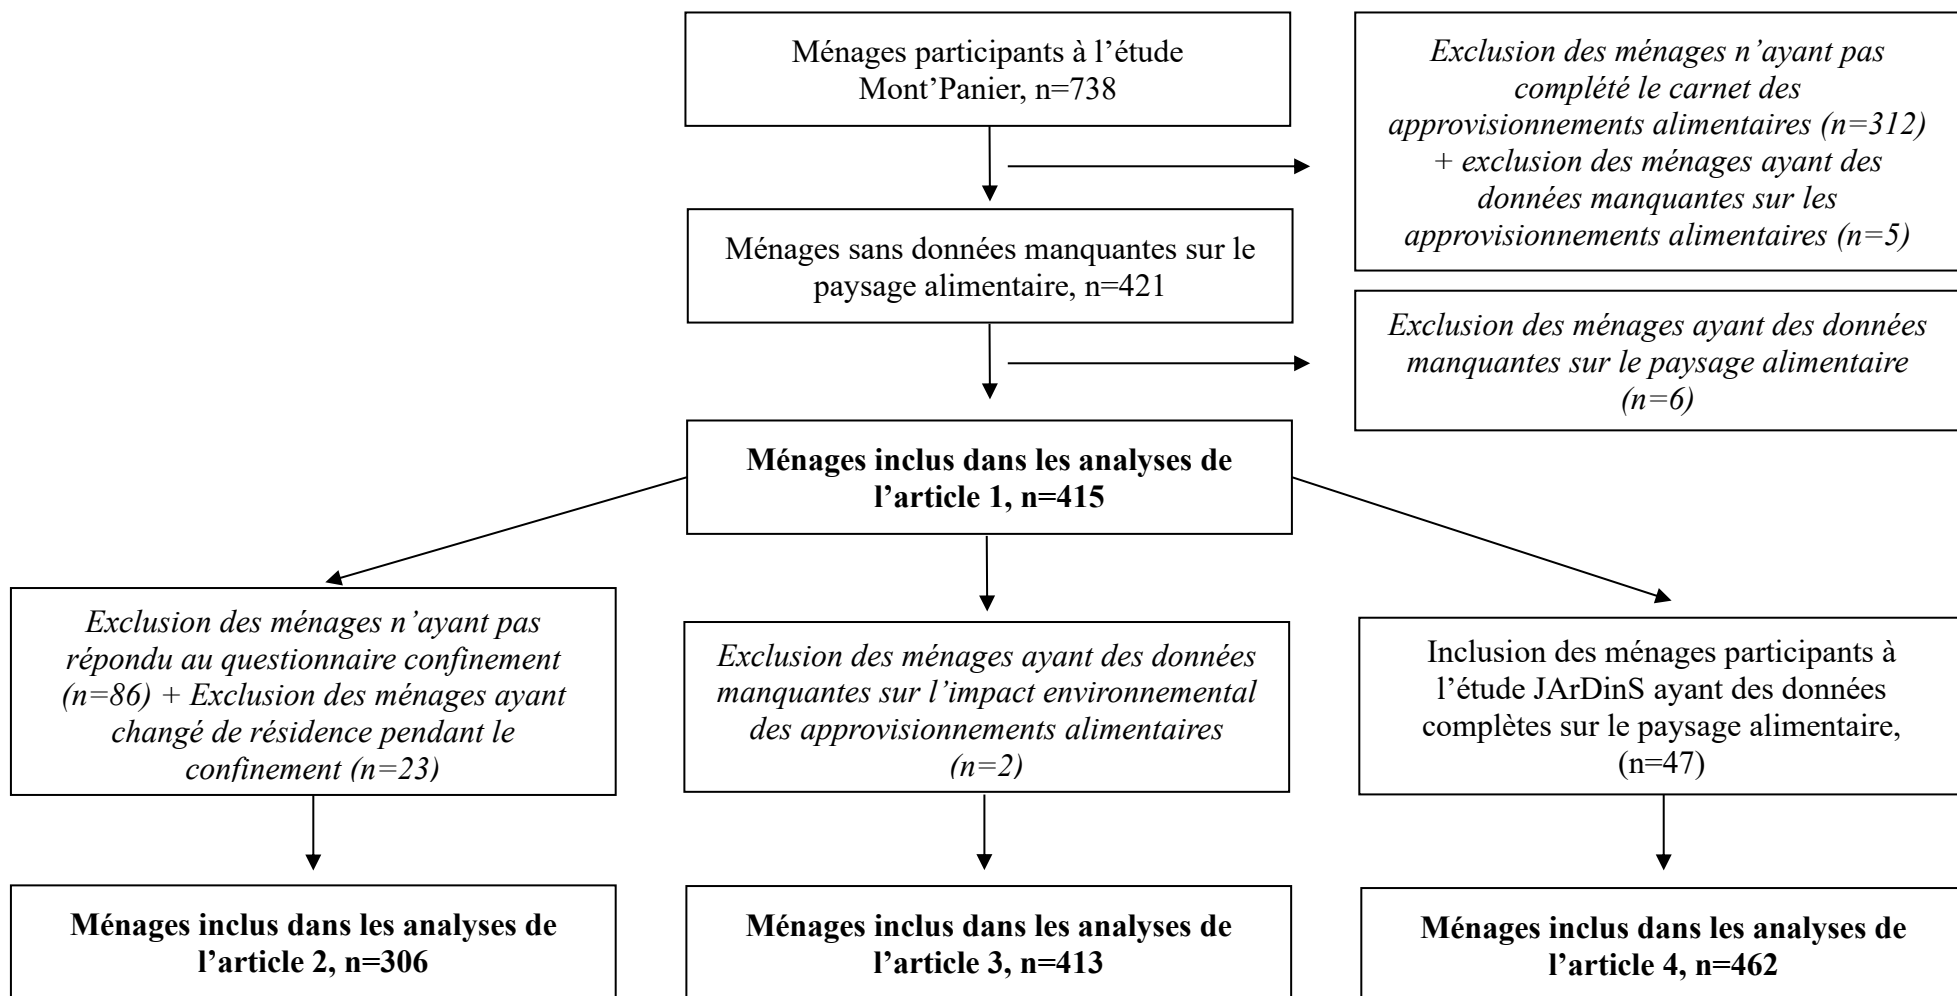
Ménages participants à l'étude Mont'Panier, n=738

*Exclusion des ménages n'ayant pas complété le carnet des approvisionnements alimentaires (n=312) + exclusion des ménages ayant des données manquantes sur les approvisionnements alimentaires (n=5)*

Ménages sans données manquantes sur le paysage alimentaire, n=421

*Exclusion des ménages ayant des données manquantes sur le paysage alimentaire (n=6)*

**Ménages inclus dans les analyses de l'article 1, n=415**

*Exclusion des ménages n'ayant pas répondu au questionnaire confinement (n=86) + Exclusion des ménages ayant changé de résidence pendant le confinement (n=23)*

*Exclusion des ménages ayant des données manquantes sur l'impact environnemental des approvisionnements alimentaires (n=2)*

Inclusion des ménages participants à l'étude JArDinS ayant des données complètes sur le paysage alimentaire, (n=47)

**Ménages inclus dans les analyses de l'article 2, n=306**

**Ménages inclus dans les analyses de l'article 3, n=413**

**Ménages inclus dans les analyses de l'article 4, n=462**